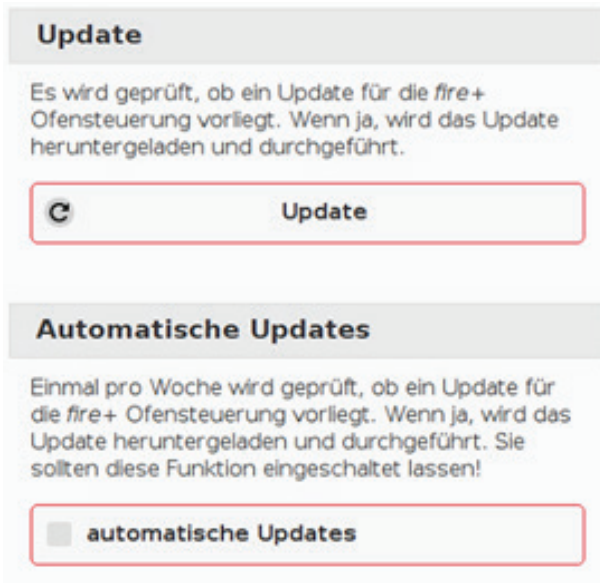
Update

Es wird geprüft, ob ein Update für die fire+ Ofensteuerung vorliegt. Wenn ja, wird das Update heruntergeladen und durchgeführt.

Update

Automatische Updates

Einmal pro Woche wird geprüft, ob ein Update für die fire+ Ofensteuerung vorliegt. Wenn ja, wird das Update heruntergeladen und durchgeführt. Sie sollten diese Funktion eingeschaltet lassen!

automatische Updates